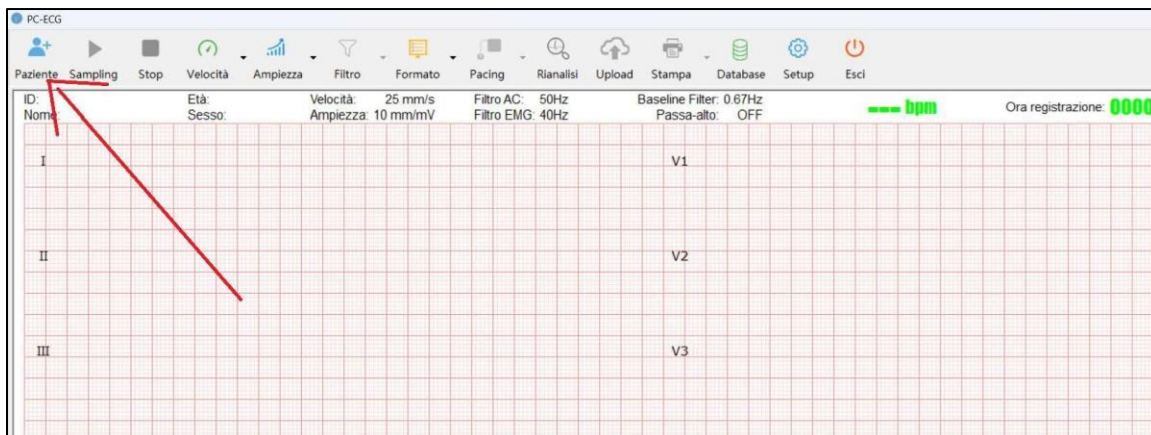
PC-ECG

Paziente Sampling Stop Velocità Ampiezza Filtro Formato Pacing Rianalisi Upload Stampa Database Setup Esci

ID:
Nome:
Età:
Sesso:
Velocità: 25 mm/s
Ampiezza: 10 mm/mV
Filtro AC: 50Hz
Filtro EMG: 40Hz
Baseline Filter: 0.67Hz
Passa-alto: OFF
--- bpm
Ora registrazione: 0000

I
V1
II
V2
III
V3